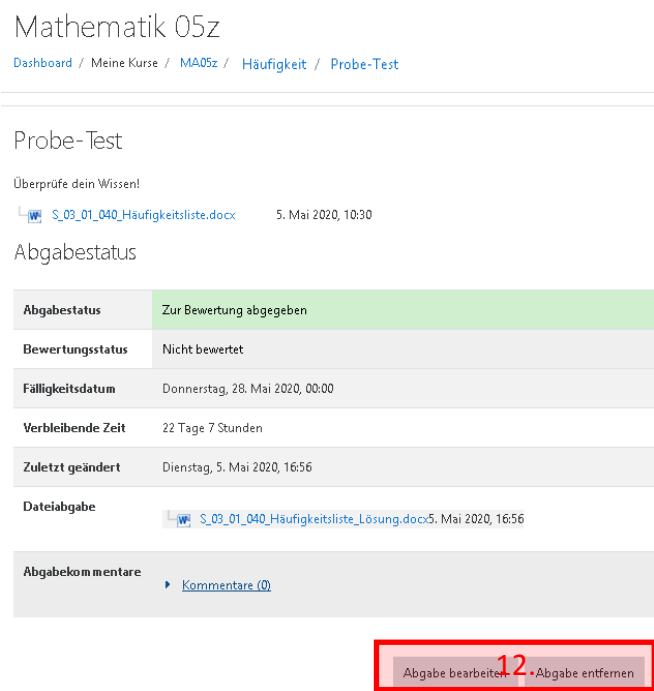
Mathematik 05z

Dashboard / Meine Kurse / MA05z / Häufigkeit / Probe-Test

Probe-Test

Überprüfe dein Wissen!

S_03_01_040_Häufigkeitsliste.docx 5. Mai 2020, 10:30

Abgabestatus

| Abgabestatus | Zur Bewertung abgegeben |
|---|---|
| Bewertungsstatus | Nicht bewertet |
| Fälligkeitsdatum | Donnerstag, 28. Mai 2020, 00:00 |
| Verbleibende Zeit | 22 Tage 7 Stunden |
| Zuletzt geändert | Dienstag, 5. Mai 2020, 16:56 |
| Dateiabgabe | S_03_01_040_Häufigkeitsliste_Lösung.docx 5. Mai 2020, 16:56 |
| Abgabekommentare | Kommentare (0) |

Abgabe bearbeiten 12 Abgabe entfernen